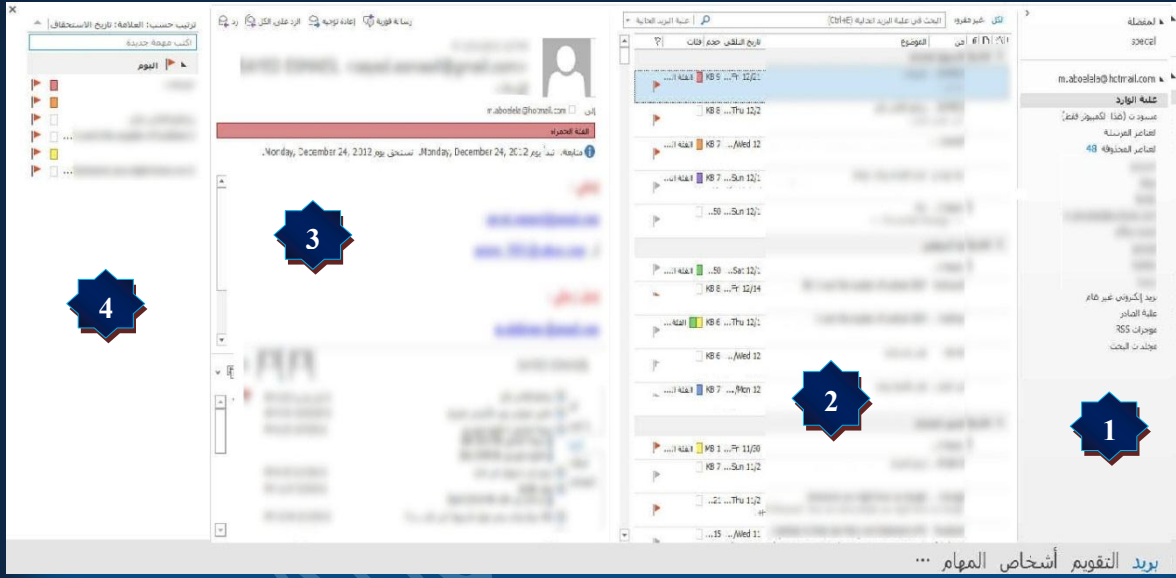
×
ترتيب حسب: العلامة: تاريخ الاستحقاق
اكتب مهمة جديدة
اليوم

رسالة فورية  إعادة توجيه  الرد على الكل  رد

إلى m.aboelele@hotmail.com
الفئة الحمراء
متابعة. تبدأ يوم Monday, December 24, 2012. تستحق يوم Monday, December 24, 2012.

الكل  غير مقروء  البحث في علبة البريد الحالية (Ctrl+E)  علبة البريد الحالية
من  الموضوع  تاريخ التلقي  حجم  فئات

| | | |
|---|---|---|
| الفئة ا... | KB 9 | Fr 12/2... |
| | KB 8 | Thu 12/2... |
| الفئة ا... | KB 7 | Wed 12... |
| الفئة ا... | KB 7 | Sun 12/1... |
| | 50... | Sun 12/1... |
| الفئة ا... | 50... | Sat 12/1... |
| الفئة ا... | KB 8 | Fr 12/14... |
| الفئة ا... | KB 6 | Thu 12/1... |
| | KB 6 | Wed 12... |
| الفئة ا... | KB 7 | Mon 12... |
| الفئة ا... | KB 1 | Fr 11/30... |
| | KB 7 | Sun 1/12... |
| | 21... | Thu 1/12... |
| | 15... | Wed 11... |

المفضلة
special
m.aboelele@hotmail.com
علبة الوارد
مسودات (هذا الكمبيوتر فقط)
العناصر المرسلة
العناصر المحذوفة 48
بريد إلكتروني غير هام
علبة الصادر
موجزات RSS
مجلدات البحث

4
3
2
1

بريد التقويم أشخاص المهام ...